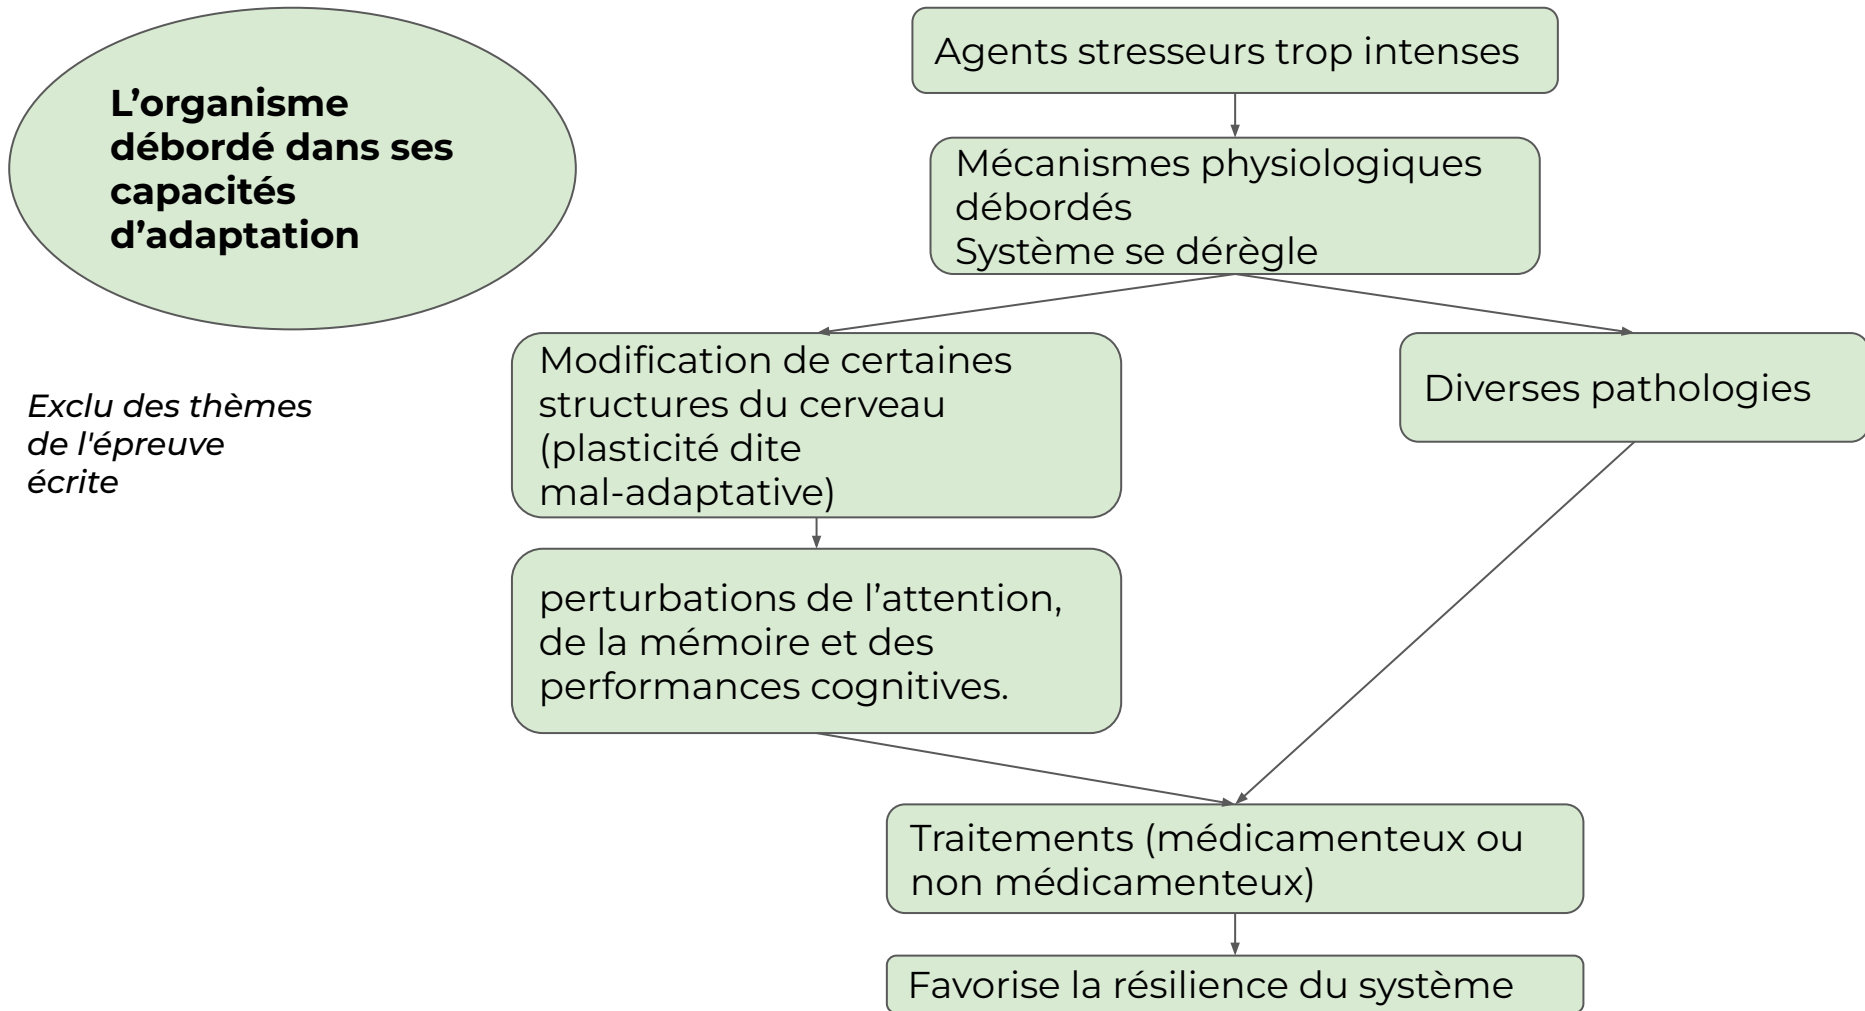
**L’organisme débordé dans ses capacités d’adaptation**

*Exclu des thèmes de l'épreuve écrite*

Agents stresseurs trop intenses

Mécanismes physiologiques débordés
Système se dérègle

Modification de certaines structures du cerveau (plasticité dite mal-adaptative)

Diverses pathologies

perturbations de l’attention, de la mémoire et des performances cognitives.

Traitements (médicamenteux ou non médicamenteux)

Favorise la résilience du système